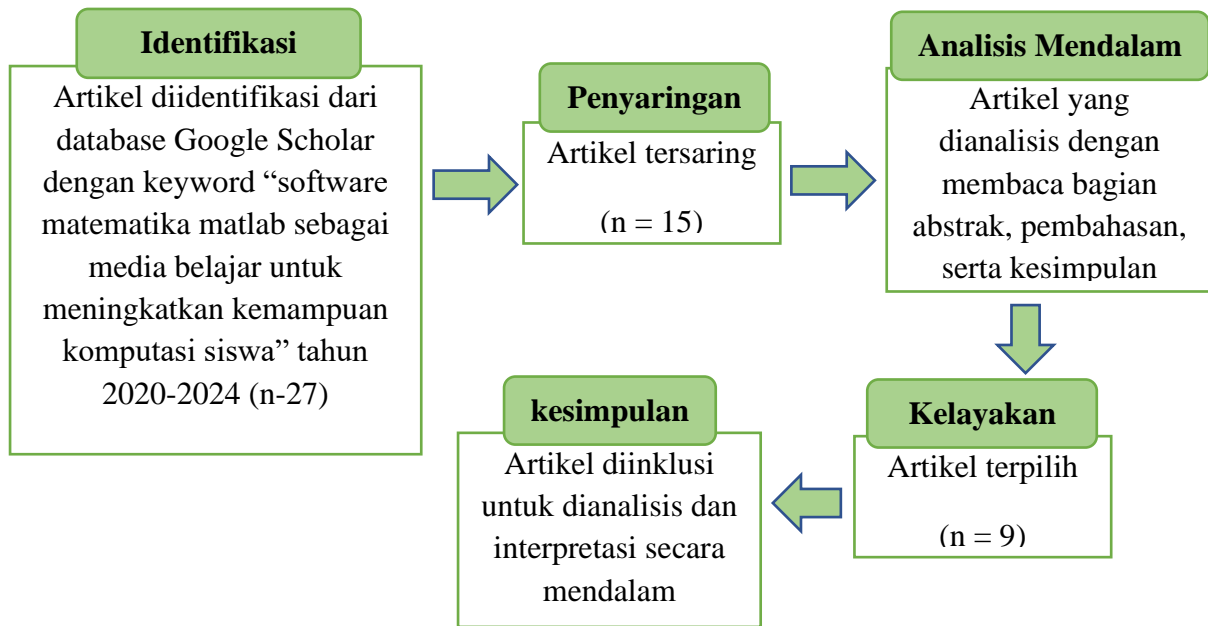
Identifikasi

Artikel diidentifikasi dari database Google Scholar dengan keyword “software matematika matlab sebagai media belajar untuk meningkatkan kemampuan komputasi siswa” tahun 2020-2024 (n-27)

Penyaringan

Artikel tersaring

(n = 15)

Analisis Mendalam

Artikel yang dianalisis dengan membaca bagian abstrak, pembahasan, serta kesimpulan

Kelayakan

Artikel terpilih

(n = 9)

kesimpulan

Artikel diinklusi untuk dianalisis dan interpretasi secara mendalam